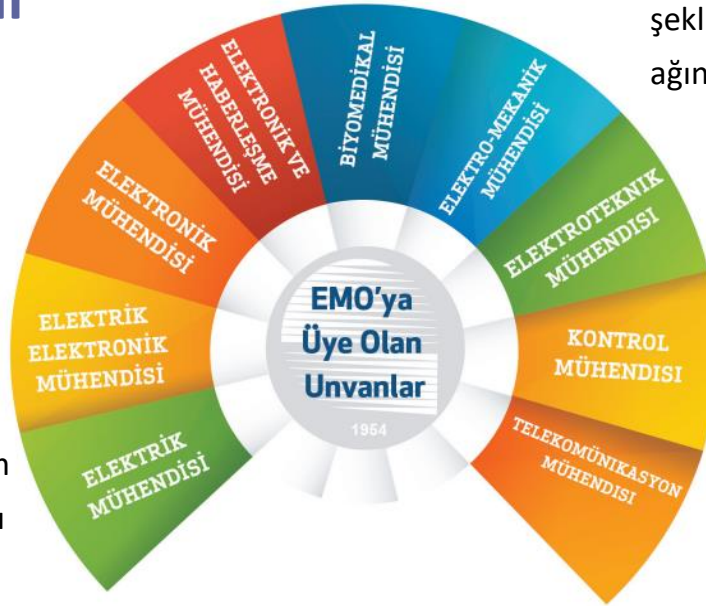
şekl
ağın

ELEKTRİK MÜHENDİSİ

ELEKTRİK ELEKTRONİK MÜHENDİSİ

ELEKTRONİK MÜHENDİSİ

ELEKTRONİK VE HABERLEŞME MÜHENDİSİ

BİYOMEDİKAL MÜHENDİSİ

ELEKTRO-MEKANİK MÜHENDİSİ

ELEKTROTEKNİK MÜHENDİSİ

KONTROL MÜHENDİSİ

TELEKOMÜNİKASYON MÜHENDİSİ

EMO'ya Üye Olan Unvanlar

1954

n
ı